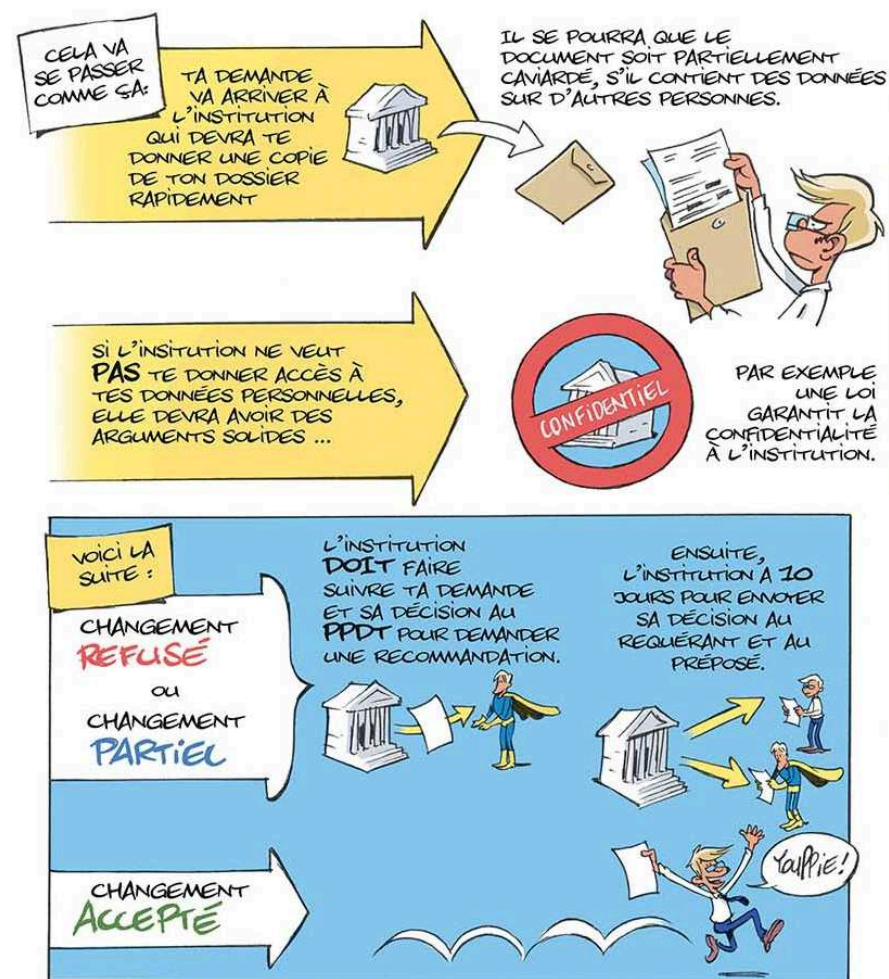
CELA VA SE PASSER COMME ÇA:

TA DEMANDE VA ARRIVER À L'INSTITUTION QUI DEVRA TE DONNER UNE COPIE DE TON DOSSIER RAPIDEMENT

IL SE POURRA QUE LE DOCUMENT SOIT PARTIELLEMENT CAVIARDÉ, S'IL CONTIENT DES DONNÉES SUR D'AUTRES PERSONNES.

SI L'INSITUTION NE VEUT PAS TE DONNER ACCÈS À TES DONNÉES PERSONNELLES, ELLE DEVRA AVOIR DES ARGUMENTS SOLIDES ...

CONFIDENTIEL

PAR EXEMPLE UNE LOI GARANTIT LA CONFIDENTIALITÉ À L'INSTITUTION.

VOICI LA SUITE :

CHANGEMENT REFUSÉ

OU

CHANGEMENT PARTIEL

L'INSTITUTION DOIT FAIRE SUIVRE TA DEMANDE ET SA DÉCISION AU PPDT POUR DEMANDER UNE RECOMMANDATION.

ENSUITE, L'INSTITUTION A 10 JOURS POUR ENVOYER SA DÉCISION AU REQUÉRANT ET AU PRÉPOSÉ.

CHANGEMENT ACCEPTÉ

YOUPPIE!